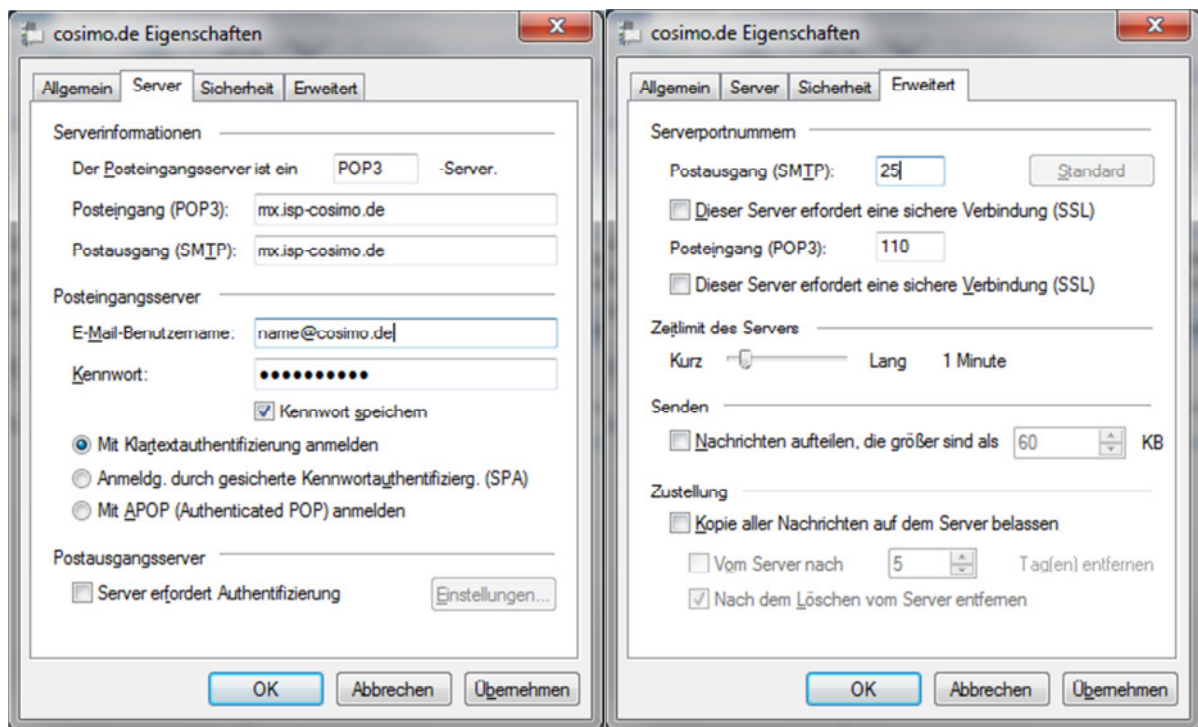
cosimo.de Eigenschaften

X

Allgemein | Server | Sicherheit | Erweitert

Serverinformationen

Der Posteingangsserver ist ein POP3 -Server.

Posteingang (POP3): mx.isp-cosimo.de

Postausgang (SMTP): mx.isp-cosimo.de

Posteingangsserver

E-Mail-Benutzername: name@cosimo.de

Kennwort: ●●●●●●●●●●

Kennwort speichern

Mit Klartextauthentifizierung anmelden

Anmeldg. durch gesicherte Kennwortauthentifizierg. (SPA)

Mit APOP (Authenticated POP) anmelden

Postausgangsserver

Server erfordert Authentifizierung

Einstellungen...

OK | Abbrechen | Übernehmen

cosimo.de Eigenschaften

X

Allgemein | Server | Sicherheit | Erweitert

Serverportnummern

Postausgang (SMTP): 25

Standard

Dieser Server erfordert eine sichere Verbindung (SSL)

Posteingang (POP3): 110

Dieser Server erfordert eine sichere Verbindung (SSL)

Zeitlimit des Servers

Kurz Lang 1 Minute

Senden

Nachrichten aufteilen, die größer sind als 60 KB

Zustellung

Kopie aller Nachrichten auf dem Server belassen

Vom Server nach 5 Tag(en) entfernen

Nach dem Löschen vom Server entfernen

OK | Abbrechen | Übernehmen